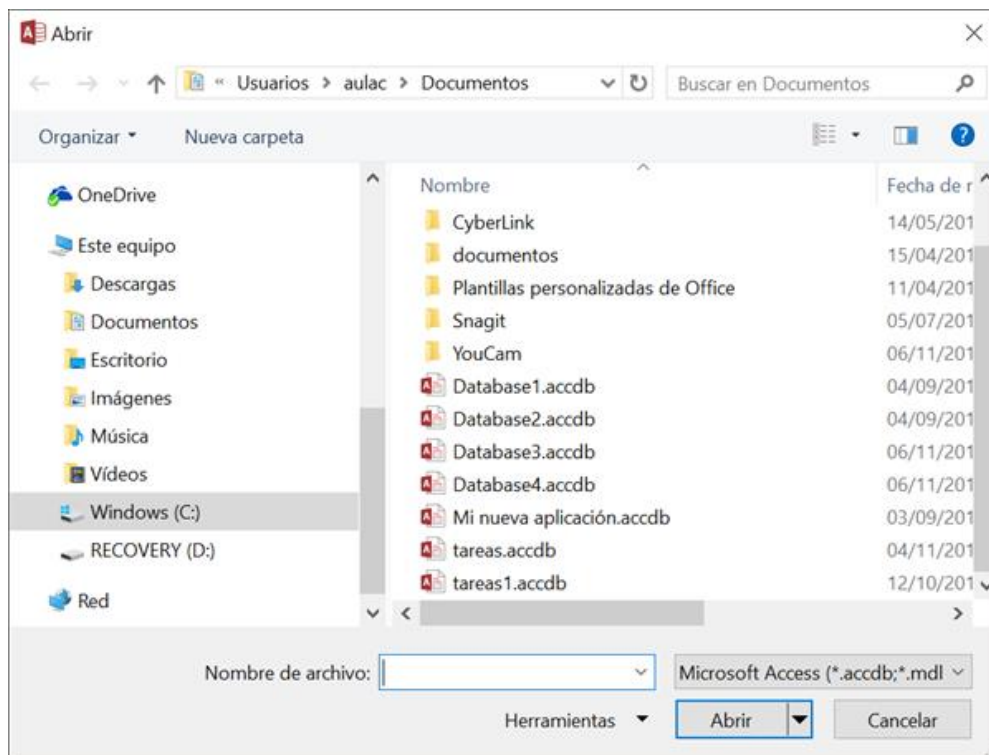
Abrir

« Usuarios > aulac > Documentos

Buscar en Documentos

Organizar ▾ Nueva carpeta

OneDrive
Este equipo
Descargas
Documentos
Escritorio
Imágenes
Música
Vídeos
Windows (C:)
RECOVERY (D:)
Red

| Nombre | Fecha de r |
|---|---|
| CyberLink | 14/05/201 |
| documentos | 15/04/201 |
| Plantillas personalizadas de Office | 11/04/201 |
| Snagit | 05/07/201 |
| YouCam | 06/11/201 |
| Database1.accdb | 04/09/201 |
| Database2.accdb | 04/09/201 |
| Database3.accdb | 06/11/201 |
| Database4.accdb | 06/11/201 |
| Mi nueva aplicación.accdb | 03/09/201 |
| tareas.accdb | 04/11/201 |
| tareas1.accdb | 12/10/201 |

Nombre de archivo:

Microsoft Access (*.accdb;*.mdl

Herramientas ▾ Abrir Cancelar